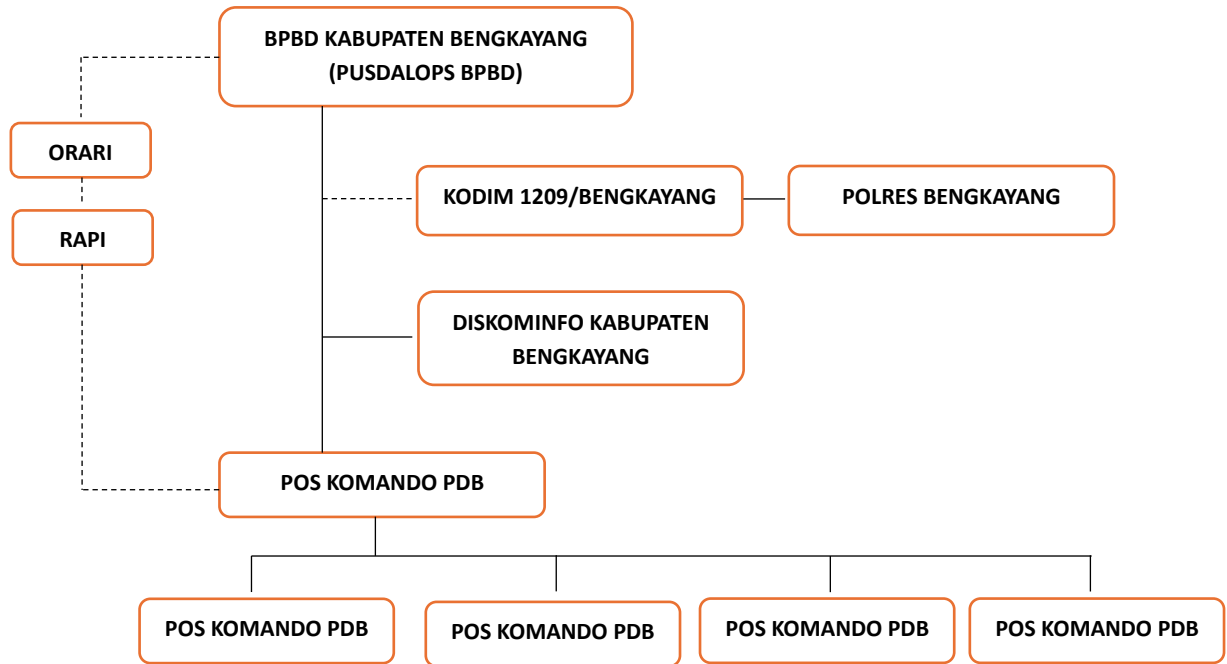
BPBD KABUPATEN BENGKAYANG
(PUSDALOPS BPBD)

ORARI

RAPI

KODIM 1209/BENGKAYANG

POLRES BENGKAYANG

DISKOMINFO KABUPATEN BENGKAYANG

POS KOMANDO PDB

POS KOMANDO PDB

POS KOMANDO PDB

POS KOMANDO PDB

POS KOMANDO PDB